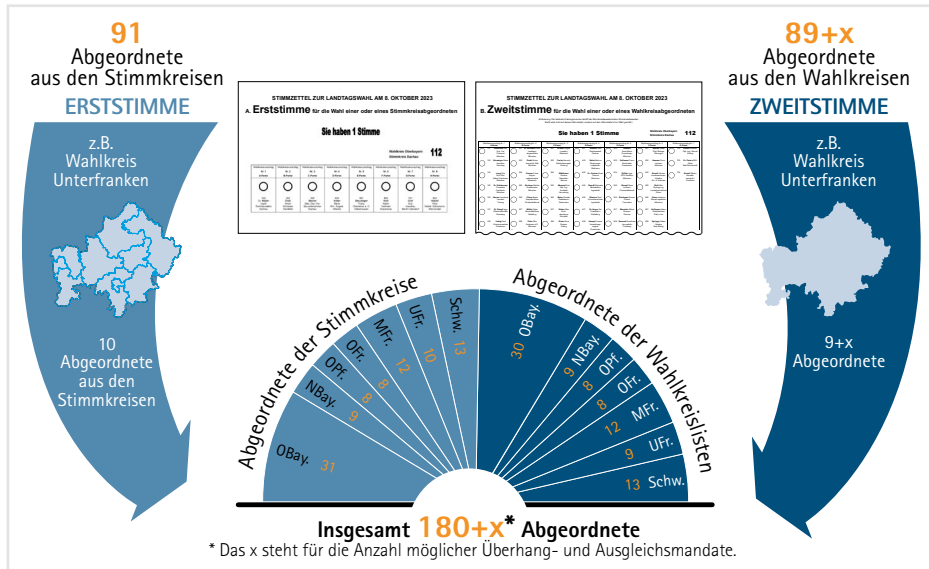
91
Abgeordnete
aus den Stimmkreisen
ERSTSTIMME

z.B.
Wahlkreis
Unterfranken

10
Abgeordnete
aus den
Stimmkreisen

STIMMZETTEL ZUR LANDTAGSWAHL AM 8. OKTOBER 2023
A. Erststimme für die Wahl einer oder eines Stimmkreisabgeordneten
Sie haben 1 Stimme
112

STIMMZETTEL ZUR LANDTAGSWAHL AM 8. OKTOBER 2023
B. Zweitstimme für die Wahl einer oder eines Wahlkreisabgeordneten
Sie haben 1 Stimme
112

89+x
Abgeordnete
aus den Wahlkreisen
ZWEITSTIMME

z.B.
Wahlkreis
Unterfranken

9+x
Abgeordnete

Abgeordnete der Stimmkreise
OBay. 31
NBay. 9
OPf. 8
OFr. 8
MFr. 12
UFr. 10
Schw. 13

Abgeordnete der Wahlkreislisten
OBay. 30
NBay. 9
OPf. 8
OFr. 8
MFr. 12
UFr. 9
Schw. 13

Insgesamt 180+x* Abgeordnete
* Das x steht für die Anzahl möglicher Überhang- und Ausgleichsmandate.